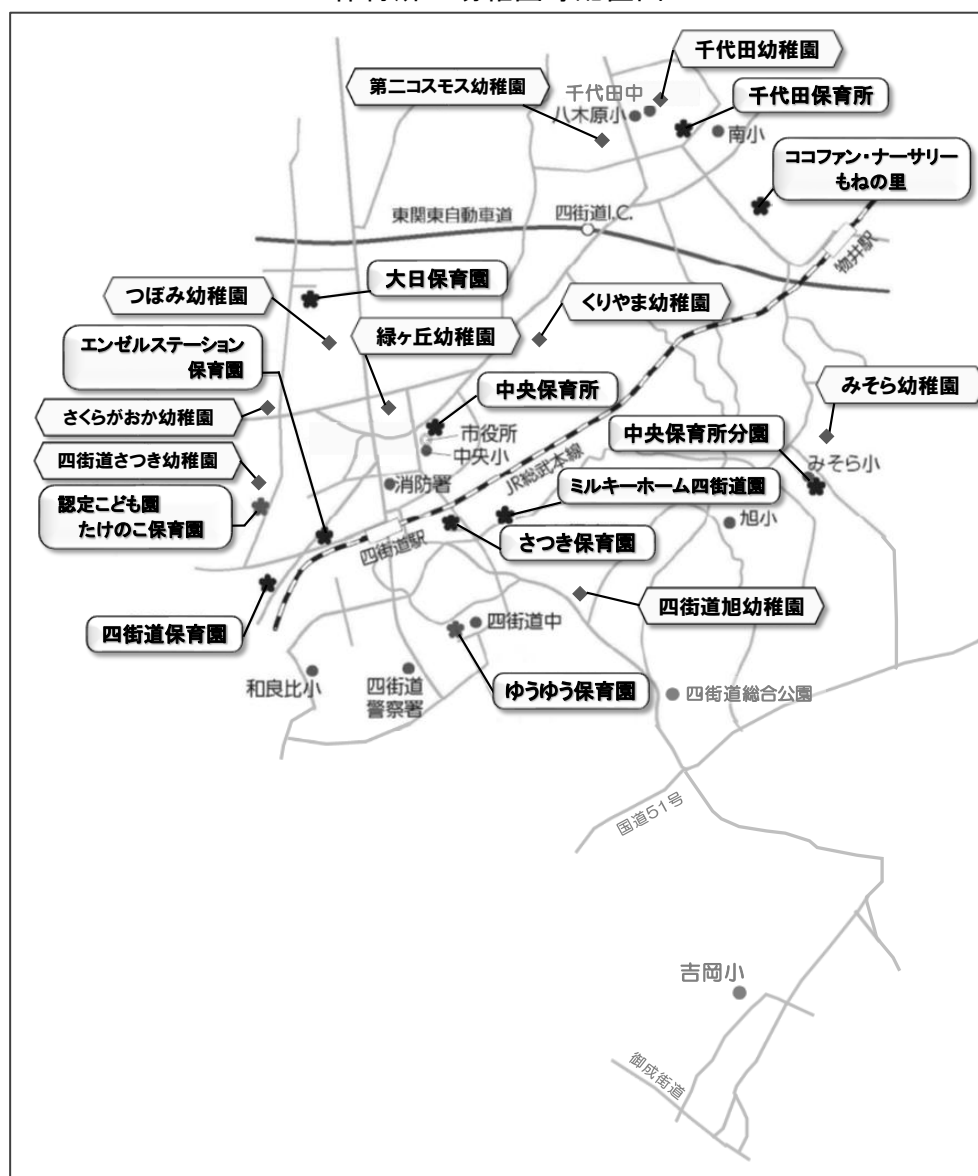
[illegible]

千代田幼稚園
第二コスモス幼稚園
千代田中
八木原小
千代田保育所
南小
ココファン・ナーサリー もねの里
東関東自動車道
四街道I.C.
物井駅
大日保育園
つぼみ幼稚園
くりやま幼稚園
緑ヶ丘幼稚園
エンゼルステーション 保育園
みそら幼稚園
中央保育所
さくらがおか幼稚園
市役所
中央小
中央保育所分園
四街道さつき幼稚園
JR総武本線
みそら小
消防署
認定こども園 たけのこ保育園
ミルキーホーム四街道園
旭小
四街道駅
さつき保育園
四街道旭幼稚園
四街道保育園
四街道中
和良比小
四街道 警察署
ゆうゆう保育園
四街道総合公園
国道51号
吉岡小
御成街道